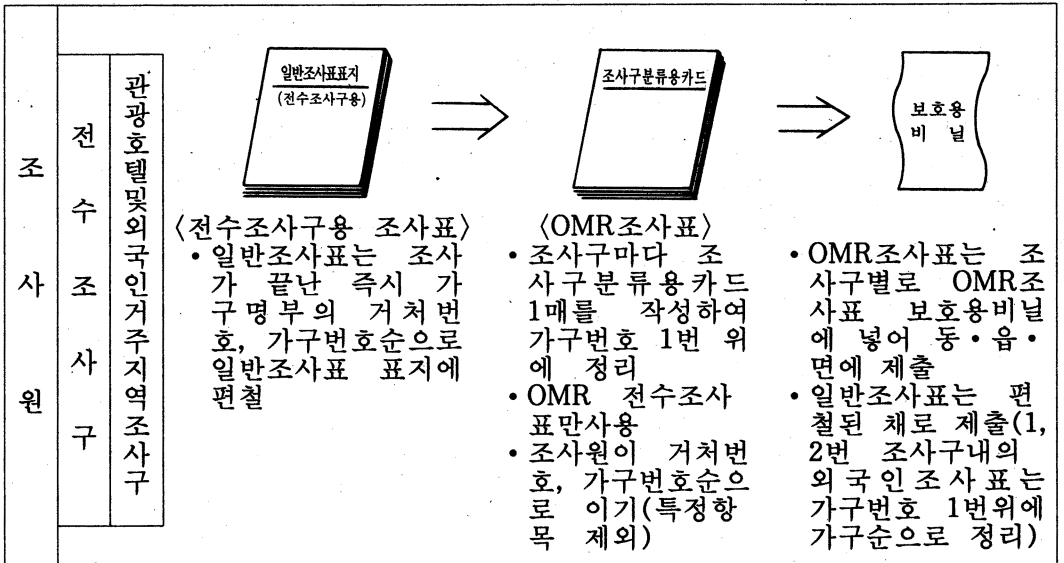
조사원

전수조사구

관광호텔및외국인거주지역조사구

일반조사표표지
(전수조사구용)

조사구분류용카드

보호용
비닐

〈전수조사구용 조사표〉
• 일반조사표는 조사가 끝난 즉시 가구명부의 거처번호, 가구번호순으로 일반조사표 표지에 편철

〈OMR조사표〉
• 조사구마다 조사구분류용카드 1매를 작성하여 가구번호 1번 위에 정리
• OMR 전수조사표만사용
• 조사원이 거처번호, 가구번호순으로 이기(특정항목 제외)

• OMR조사표는 조사구별로 OMR조사표 보호용비닐에 넣어 동•읍•면에 제출
• 일반조사표는 편철된 채로 제출(1, 2번 조사구내의 외국인조사표는 가구번호 1번위에 가구순으로 정리)